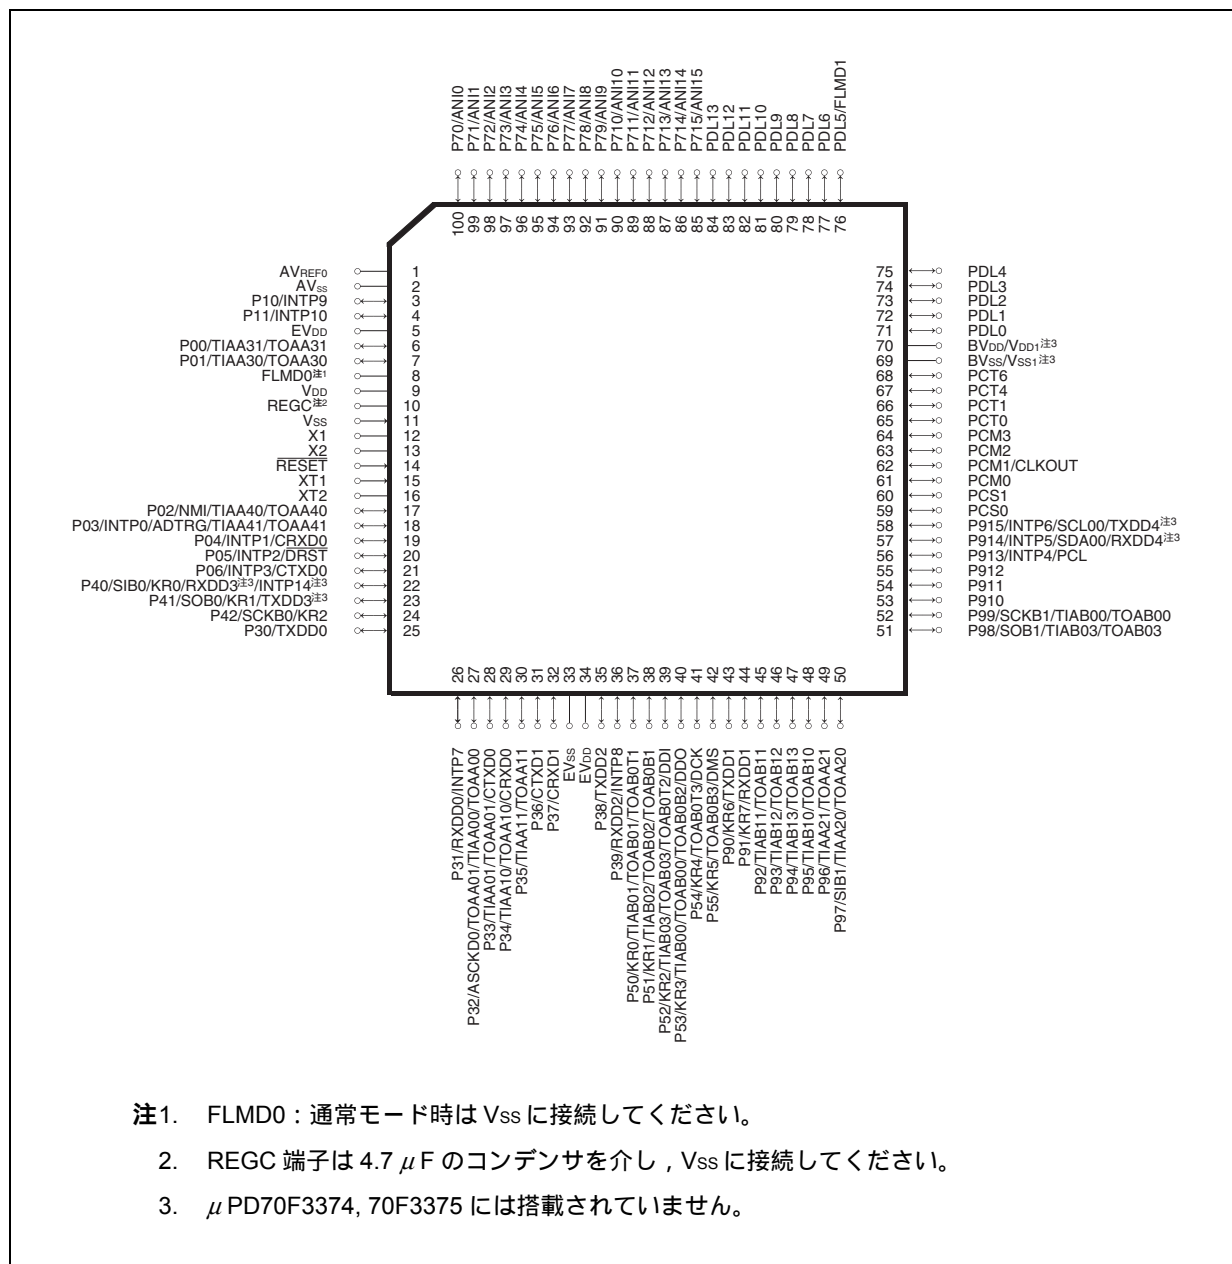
P70/ANI0
P71/ANI1
P72/ANI2
P73/ANI3
P74/ANI4
P75/ANI5
P76/ANI6
P77/ANI7
P78/ANI8
P79/ANI9
P710/ANI10
P711/ANI11
P712/ANI12
P713/ANI13
P714/ANI14
P715/ANI15
PDL13
PDL12
PDL11
PDL10
PDL9
PDL8
PDL7
PDL6
PDL5/FLMD1

100 99 98 97 96 95 94 93 92 91 90 89 88 87 86 85 84 83 82 81 80 79 78 77 76

AV$_{REF0}$ 1
AV$_{SS}$ 2
P10/INTP9 3
P11/INTP10 4
EV$_{DD}$ 5
P00/TIAA31/TOAA31 6
P01/TIAA30/TOAA30 7
FLMD0注1 8
V$_{DD}$ 9
REGC注2 10
V$_{SS}$ 11
X1 12
X2 13
RESET 14
XT1 15
XT2 16
P02/NMI/TIAA40/TOAA40 17
P03/INTP0/ADTRG/TIAA41/TOAA41 18
P04/INTP1/CRXD0 19
P05/INTP2/DRST 20
P06/INTP3/CTXD0 21
P40/SIB0/KR0/RXDD3注3/INTP14注3 22
P41/SOB0/KR1/TXDD3注3 23
P42/SCKB0/KR2 24
P30/TXDD0 25

75 PDL4
74 PDL3
73 PDL2
72 PDL1
71 PDL0
70 BV$_{DD}$/V$_{DD1}$注3
69 BV$_{SS}$/V$_{SS1}$注3
68 PCT6
67 PCT4
66 PCT1
65 PCT0
64 PCM3
63 PCM2
62 PCM1/CLKOUT
61 PCM0
60 PCS1
59 PCS0
58 P915/INTP6/SCL00/TXDD4注3
57 P914/INTP5/SDA00/RXDD4注3
56 P913/INTP4/PCL
55 P912
54 P911
53 P910
52 P99/SCKB1/TIAB00/TOAB00
51 P98/SOB1/TIAB03/TOAB03

26 27 28 29 30 31 32 33 34 35 36 37 38 39 40 41 42 43 44 45 46 47 48 49 50

P31/RXDD0/INTP7
P32/ASCKD0/TOAA01/TIAA00/TOAA00
P33/TIAA01/TOAA01/CTXD0
P34/TIAA10/TOAA10/CRXD0
P35/TIAA11/TOAA11
P36/CTXD1
P37/CRXD1
EV$_{SS}$
EV$_{DD}$
P38/TXDD2
P39/RXDD2/INTP8
P50/KR0/TIAB01/TOAB01/TOAB0T1
P51/KR1/TIAB02/TOAB02/TOAB0B1
P52/KR2/TIAB03/TOAB03/TOAB0T2/DDI
P53/KR3/TIAB00/TOAB00/TOAB0B2/DDO
P54/KR4/TOAB0T3/DCK
P55/KR5/TOAB0B3/DMS
P90/KR6/TXDD1
P91/KR7/RXDD1
P92/TIAB11/TOAB11
P93/TIAB12/TOAB12
P94/TIAB13/TOAB13
P95/TIAB10/TOAB10
P96/TIAA21/TOAA21
P97/SIB1/TIAA20/TOAA20

注1. FLMD0：通常モード時はV$_{SS}$に接続してください。
2. REGC端子は4.7 $\mu$F のコンデンサを介し，V$_{SS}$に接続してください。
3. $\mu$PD70F3374, 70F3375には搭載されていません。